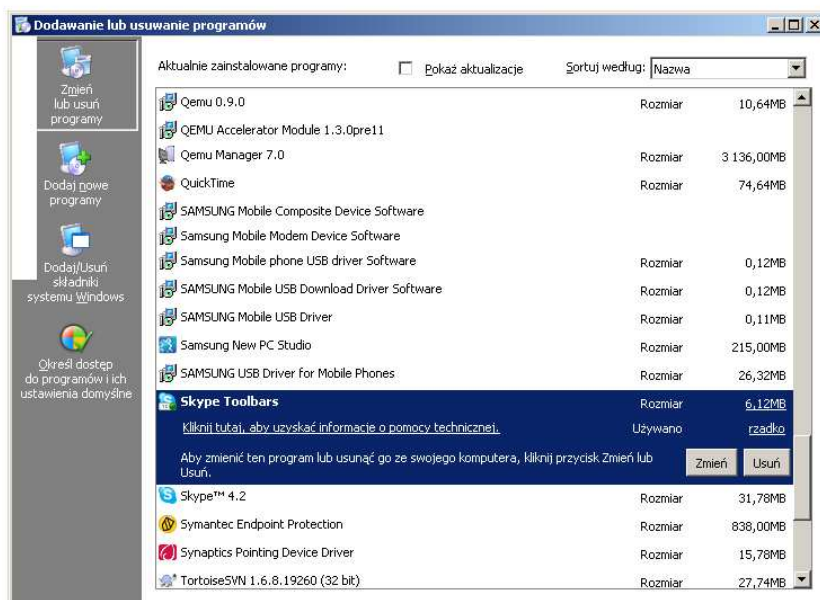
Dodawanie lub usuwanie programów

Zmień lub usuń programy

Dodaj nowe programy

Dodaj/Usuń składniki systemu Windows

Określ dostęp do programów i ich ustawienia domyślne

Aktualnie zainstalowane programy:
Pokaż aktualizacje
Sortuj według: Nazwa

| | | |
|---|---|---|
| Qemu 0.9.0 | Rozmiar | 10,64MB |
| QEMU Accelerator Module 1.3.0pre11 | | |
| Qemu Manager 7.0 | Rozmiar | 3 136,00MB |
| QuickTime | Rozmiar | 74,64MB |
| SAMSUNG Mobile Composite Device Software | | |
| Samsung Mobile Modem Device Software | | |
| Samsung Mobile phone USB driver Software | Rozmiar | 0,12MB |
| SAMSUNG Mobile USB Download Driver Software | Rozmiar | 0,12MB |
| SAMSUNG Mobile USB Driver | Rozmiar | 0,11MB |
| Samsung New PC Studio | Rozmiar | 215,00MB |
| SAMSUNG USB Driver for Mobile Phones | Rozmiar | 26,32MB |
| Skype Toolbars | Rozmiar | 6,12MB |
| Kliknij tutaj, aby uzyskać informacje o pomocy technicznej. | Używano | rzadko |

Aby zmienić ten program lub usunąć go ze swojego komputera, kliknij przycisk Zmień lub Usuń.
Zmień
Usuń

| | | |
|---|---|---|
| Skype™ 4.2 | Rozmiar | 31,78MB |
| Symantec Endpoint Protection | Rozmiar | 838,00MB |
| Synaptics Pointing Device Driver | Rozmiar | 15,78MB |
| TortoiseSVN 1.6.8.19260 (32 bit) | Rozmiar | 27,74MB |